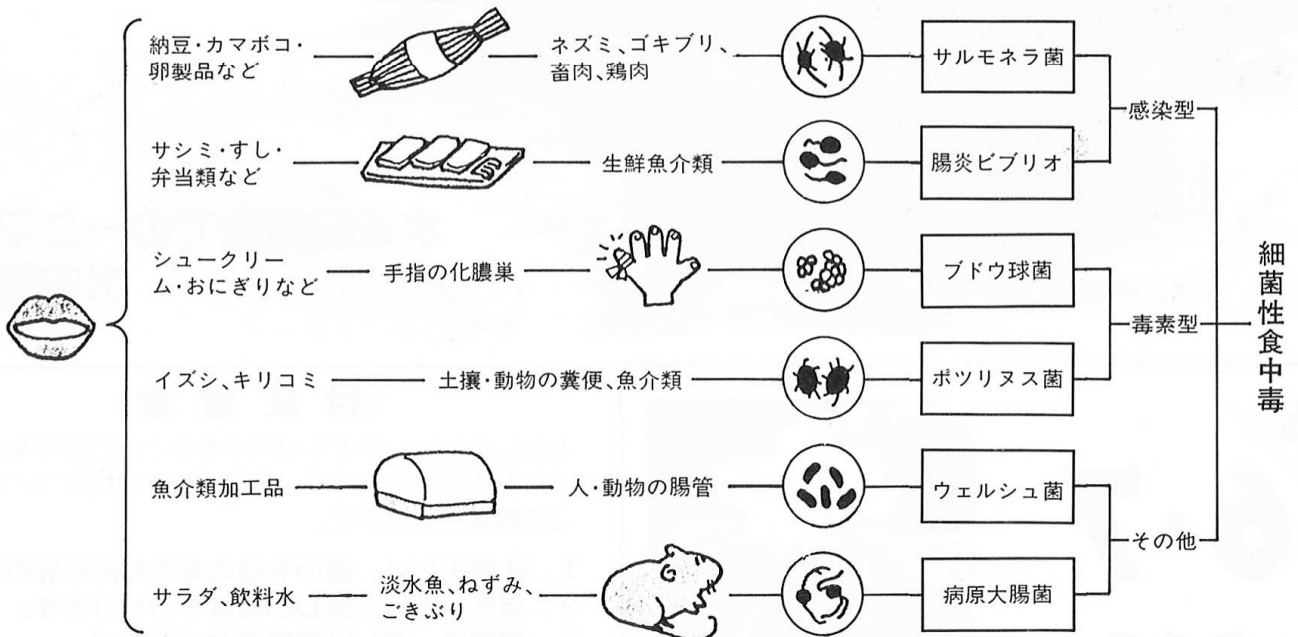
納豆・カマボコ・卵製品など

ネズミ、ゴキブリ、畜肉、鶏肉

サルモネラ菌

サシミ・すし・弁当類など

生鮮魚介類

腸炎ビブリオ

感染型

シュークリーム・おにぎりなど

手指の化膿巣

ブドウ球菌

イズシ、キリコミ

土壌・動物の糞便、魚介類

ボツリヌス菌

毒素型

細菌性食中毒

魚介類加工品

人・動物の腸管

ウェルシュ菌

サラダ、飲料水

淡水魚、ねずみ、ごきぶり

病原大腸菌

その他